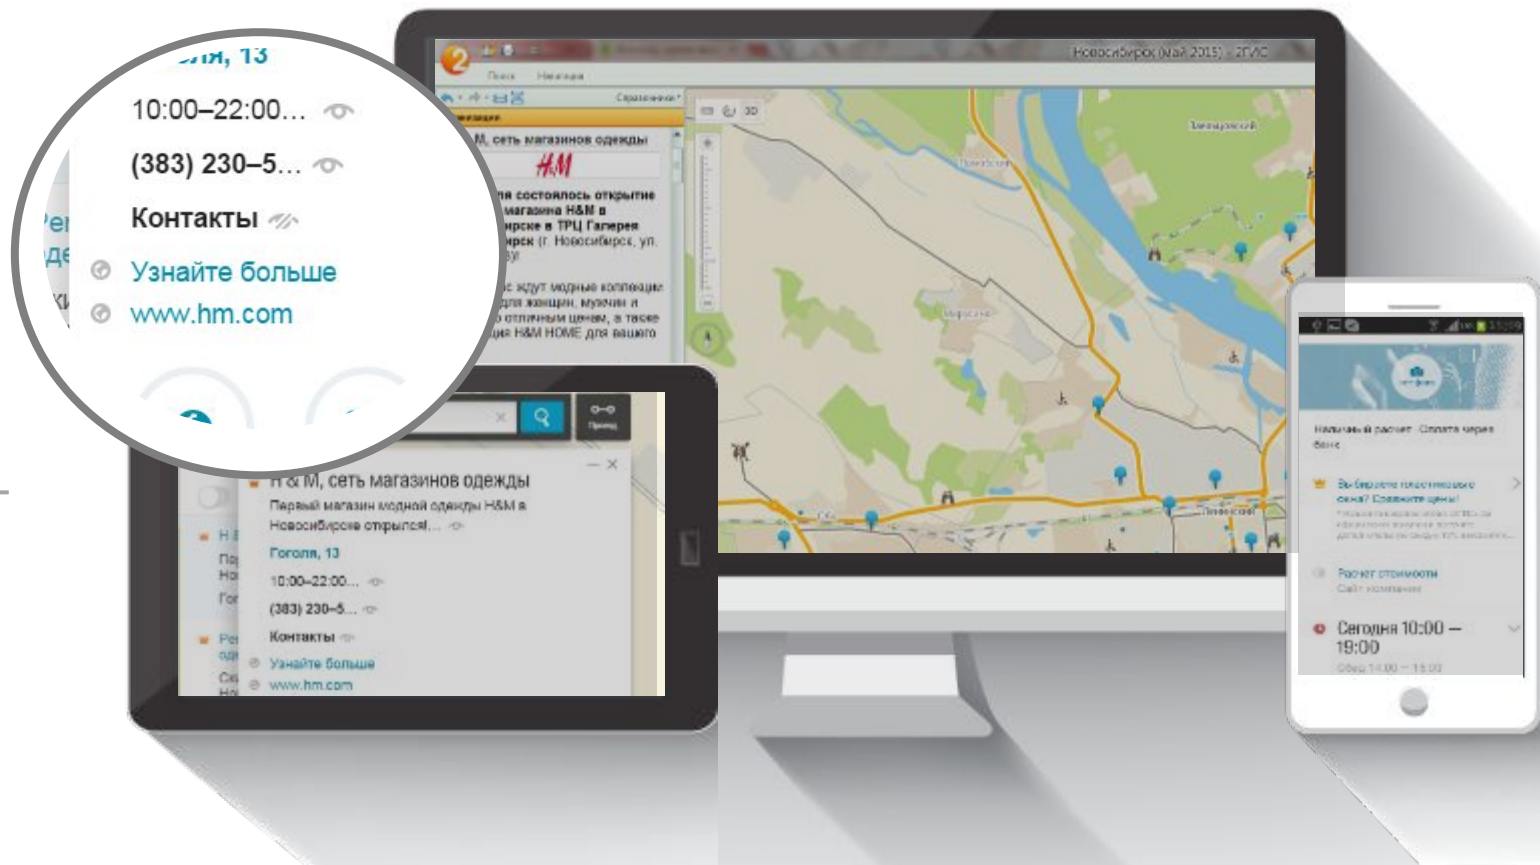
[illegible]ля, 13

10:00–22:00...

(383) 230–5...

Контакты

Узнайте больше

www.hm.com

Новосибирск (май 2015) - 2ГИС

Поиск

Навигация

Справочник

H&M, сеть магазинов одежды

H&M

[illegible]ля состоялось открытие магазина H&M в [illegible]ирске в ТРЦ Галерея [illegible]ирск (г. Новосибирск, ул. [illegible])!

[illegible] ждут модные коллекции для женщин, мужчин и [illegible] отличным ценам, а также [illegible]ция H&M HOME для вашего

H & M, сеть магазинов одежды

Первый магазин модной одежды H&M в Новосибирске открылся!...

Гоголя, 13

10:00–22:00...

(383) 230–5...

Контакты

Узнайте больше

www.hm.com

Проезд

Наличный расчет · Оплата через банк

Сегодня 10:00 — 19:00

Обед 14:00 — 15:00